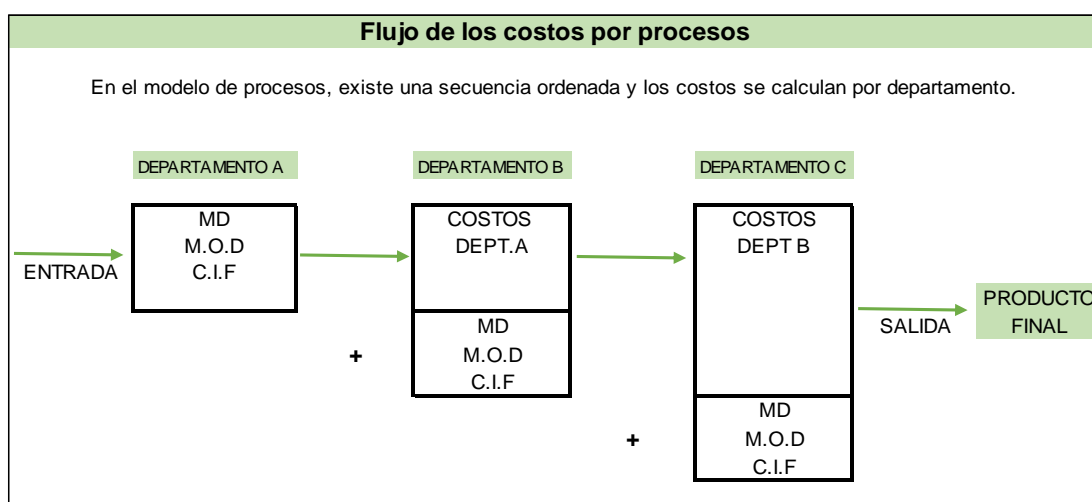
Flujo de los costos por procesos

En el modelo de procesos, existe una secuencia ordenada y los costos se calculan por departamento.

DEPARTAMENTO A

ENTRADA

MD
M.O.D
C.I.F

DEPARTAMENTO B

COSTOS
DEPT.A

+

MD
M.O.D
C.I.F

DEPARTAMENTO C

COSTOS
DEPT B

+

MD
M.O.D
C.I.F

SALIDA

PRODUCTO
FINAL